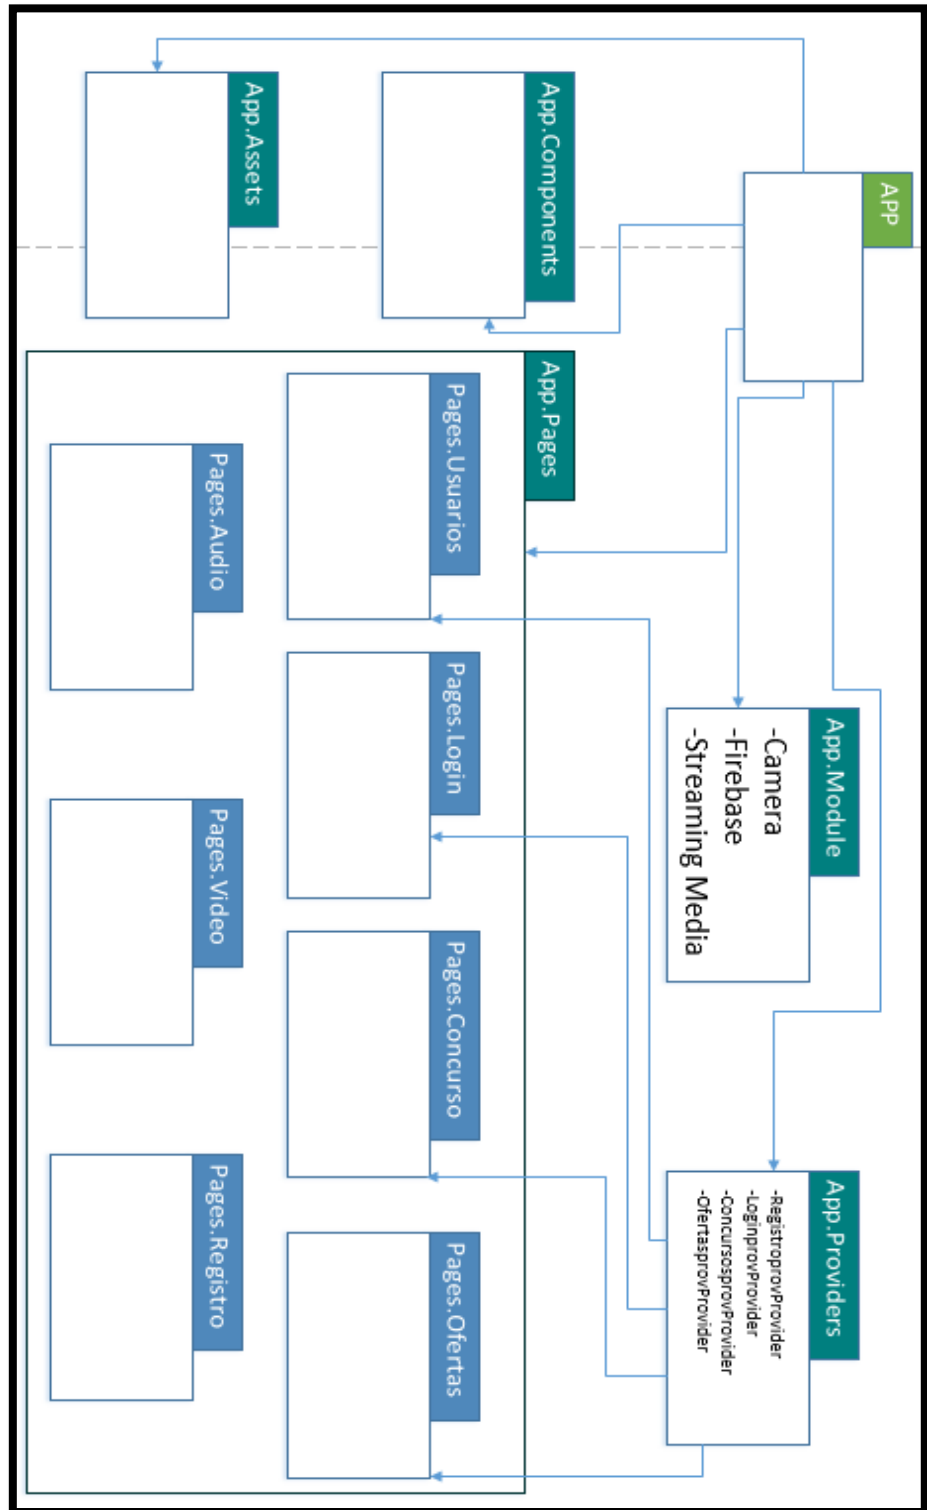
APP

App.Components

App.Assets

App.Pages

Pages.Usuarios

Pages.Login

Pages.Concurso

Pages.Ofertas

Pages.Audio

Pages.Video

Pages.Registro

App.Module
-Camera
-Firebase
-Streaming Media

App.Providers
-RegistroprovProvider
-LoginprovProvider
-ConcursosprovProvider
-OfertasprovProvider